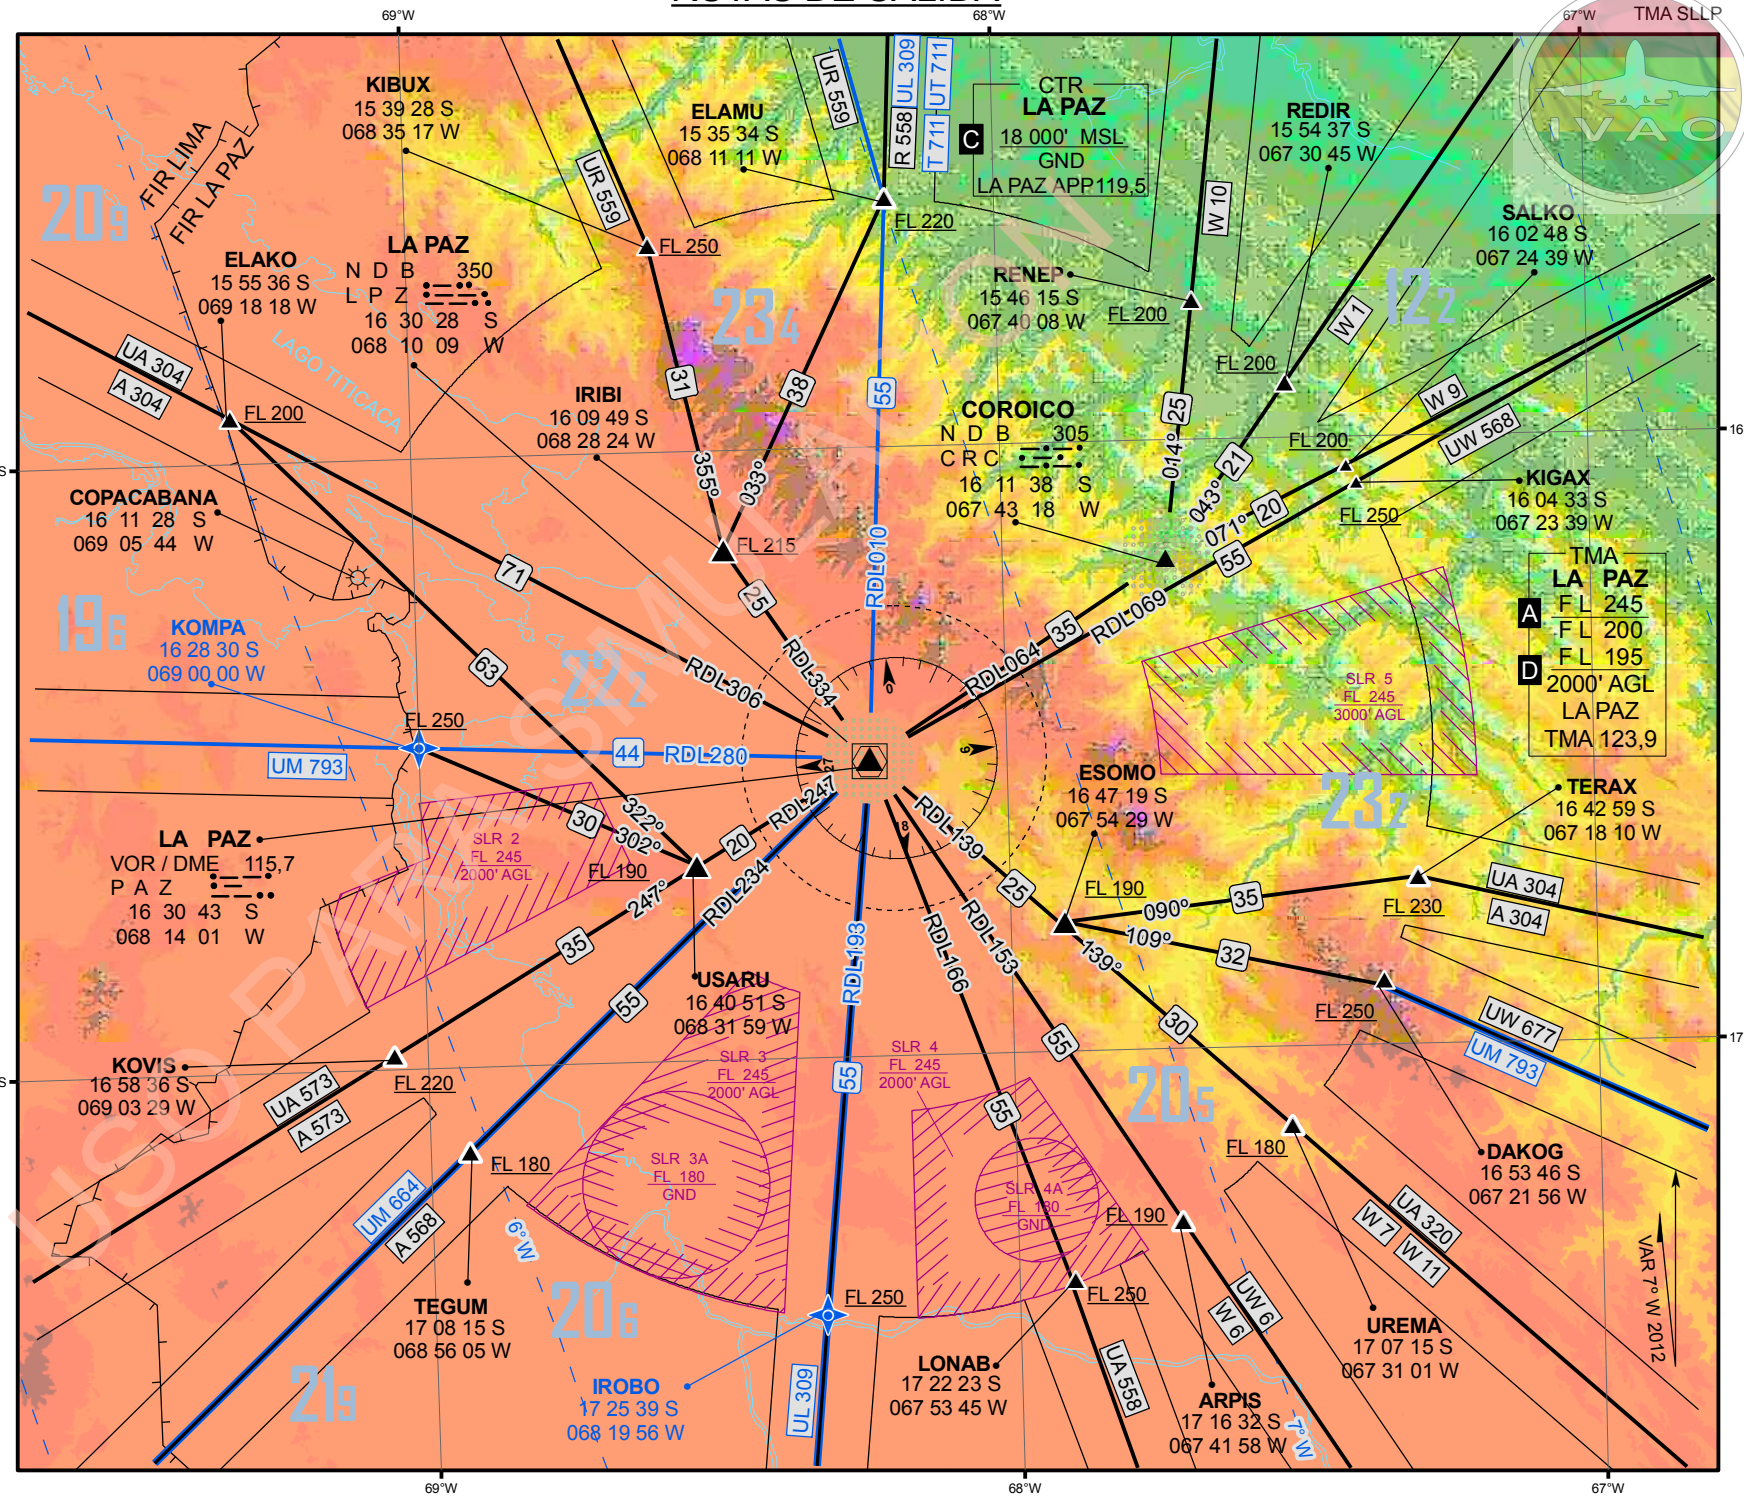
69°W
68°W
67°W
TMA SLLP
IVAO

FIR LIMA
FIR LA PAZ
$20_9$

KIBUX
15 39 28 S
068 35 17 W

ELAMU
15 35 34 S
068 11 11 W

UR 559
R 558
UL 309
UT 711

CTR
LA PAZ
C
18 000' MSL
GND
LA PAZ APP 119,5

REDIR
15 54 37 S
067 30 45 W

W 10

SALKO
16 02 48 S
067 24 39 W

ELAKO
15 55 36 S
069 18 18 W

LA PAZ
N D B 350
L P Z
16 30 28 S
068 10 09 W

FL 250
FL 220
$23_4$

RENEP
15 46 15 S
067 40 08 W
FL 200
FL 200
W 1
$12_2$

UA 304
A 304
FL 200
LAGO TITICACA

IRIBI
16 09 49 S
068 28 24 W

31
38
55

COROICO
N D B 305
C R C
16 11 38 S
067 43 18 W

25
014°
21
043°
FL 200
W 9
UW 568

KIGAX
16 04 33 S
067 23 39 W

COPACABANA
16 11 28 S
069 05 44 W

355°
033°
FL 215
071°
20
FL 250
55

$19_6$
71
25
RDL010
RDL064
35
RDL069

TMA
LA PAZ
A
F L 245
F L 200
D
F L 195
2000' AGL
LA PAZ
TMA 123,9

KOMPA
16 28 30 S
069 00 00 W

63
$22_2$
RDL306
RDL334

SLR 5
FL 245
3000' AGL

FL 250
UM 793
44
RDL280

ESOMO
16 47 19 S
067 54 29 W

$23_7$

TERAX
16 42 59 S
067 18 10 W

LA PAZ
VOR / DME 115,7
P A Z
16 30 43 S
068 14 01 W

SLR 2
FL 245
2000' AGL
30
322°
302°
FL 190
20
RDL247
RDL139
25
FL 190
090°
35
109°
FL 230
UA 304
A 304

247°
RDL234
35
USARU
16 40 51 S
068 31 59 W
55
RDL193
RDL166
RDL153
139°
32

FL 250
UW 677
UM 793

KOVIS
16 58 36 S
069 03 29 W
FL 220
UA 573
A 573

SLR 3
FL 245
2000' AGL
SLR 4
FL 245
2000' AGL
55
55
30
$20_5$

FL 180
UM 664
A 568
SLR 3A
FL 180
GND
6° W
SLR 4A
FL 180
GND
FL 190
FL 180

DAKOG
16 53 46 S
067 21 56 W

UA 320
W 7
W 11
UW 6
W 6

TEGUM
17 08 15 S
068 56 05 W
$20_6$
FL 250
FL 250

LONAB
17 22 23 S
067 53 45 W

UREMA
17 07 15 S
067 31 01 W

VAR 7° W 2012

$21_9$
IROBO
17 25 39 S
068 19 56 W
UL 309
UA 558

ARPIS
17 16 32 S
067 41 58 W
7° W

USO PARA SIMULACION

69°W
68°W
67°W
16
17